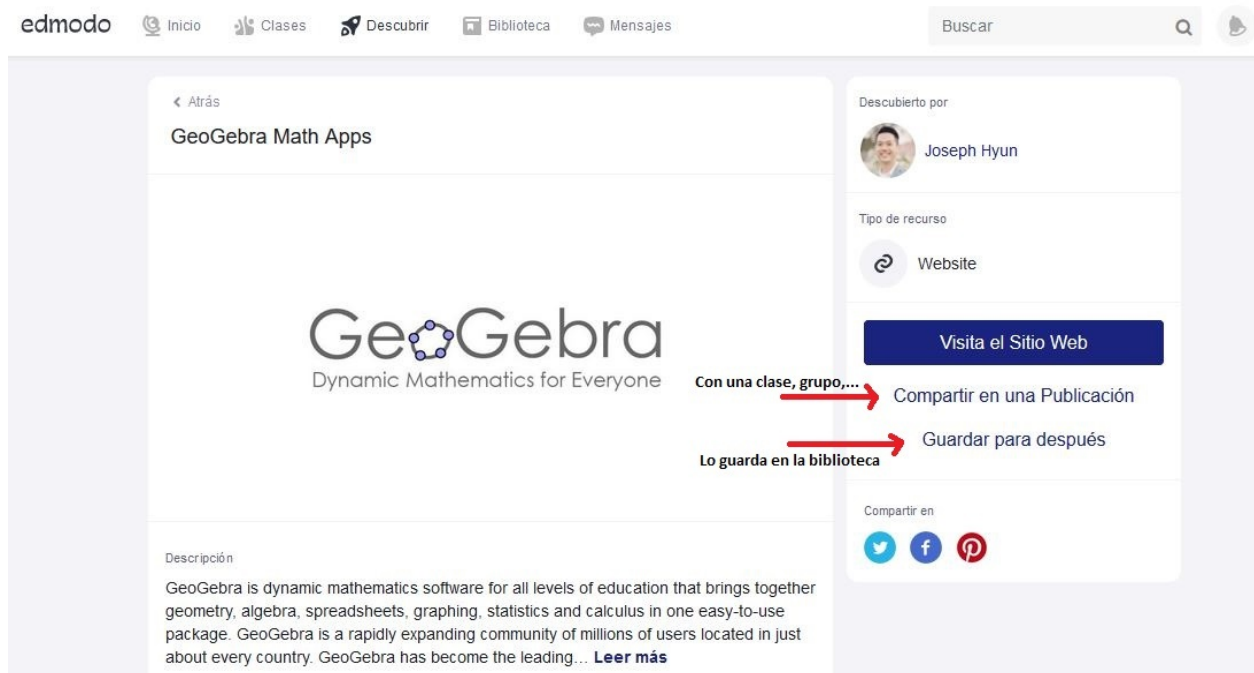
edmodo Inicio Clases Descubrir Biblioteca Mensajes

Buscar

‹ Atrás

GeoGebra Math Apps

GeoGebra
Dynamic Mathematics for Everyone

Descripción

GeoGebra is dynamic mathematics software for all levels of education that brings together geometry, algebra, spreadsheets, graphing, statistics and calculus in one easy-to-use package. GeoGebra is a rapidly expanding community of millions of users located in just about every country. GeoGebra has become the leading… Leer más

Descubierto por

Joseph Hyun

Tipo de recurso

Website

Visita el Sitio Web

Con una clase, grupo,...

Compartir en una Publicación

Guardar para después

Lo guarda en la biblioteca

Compartir en